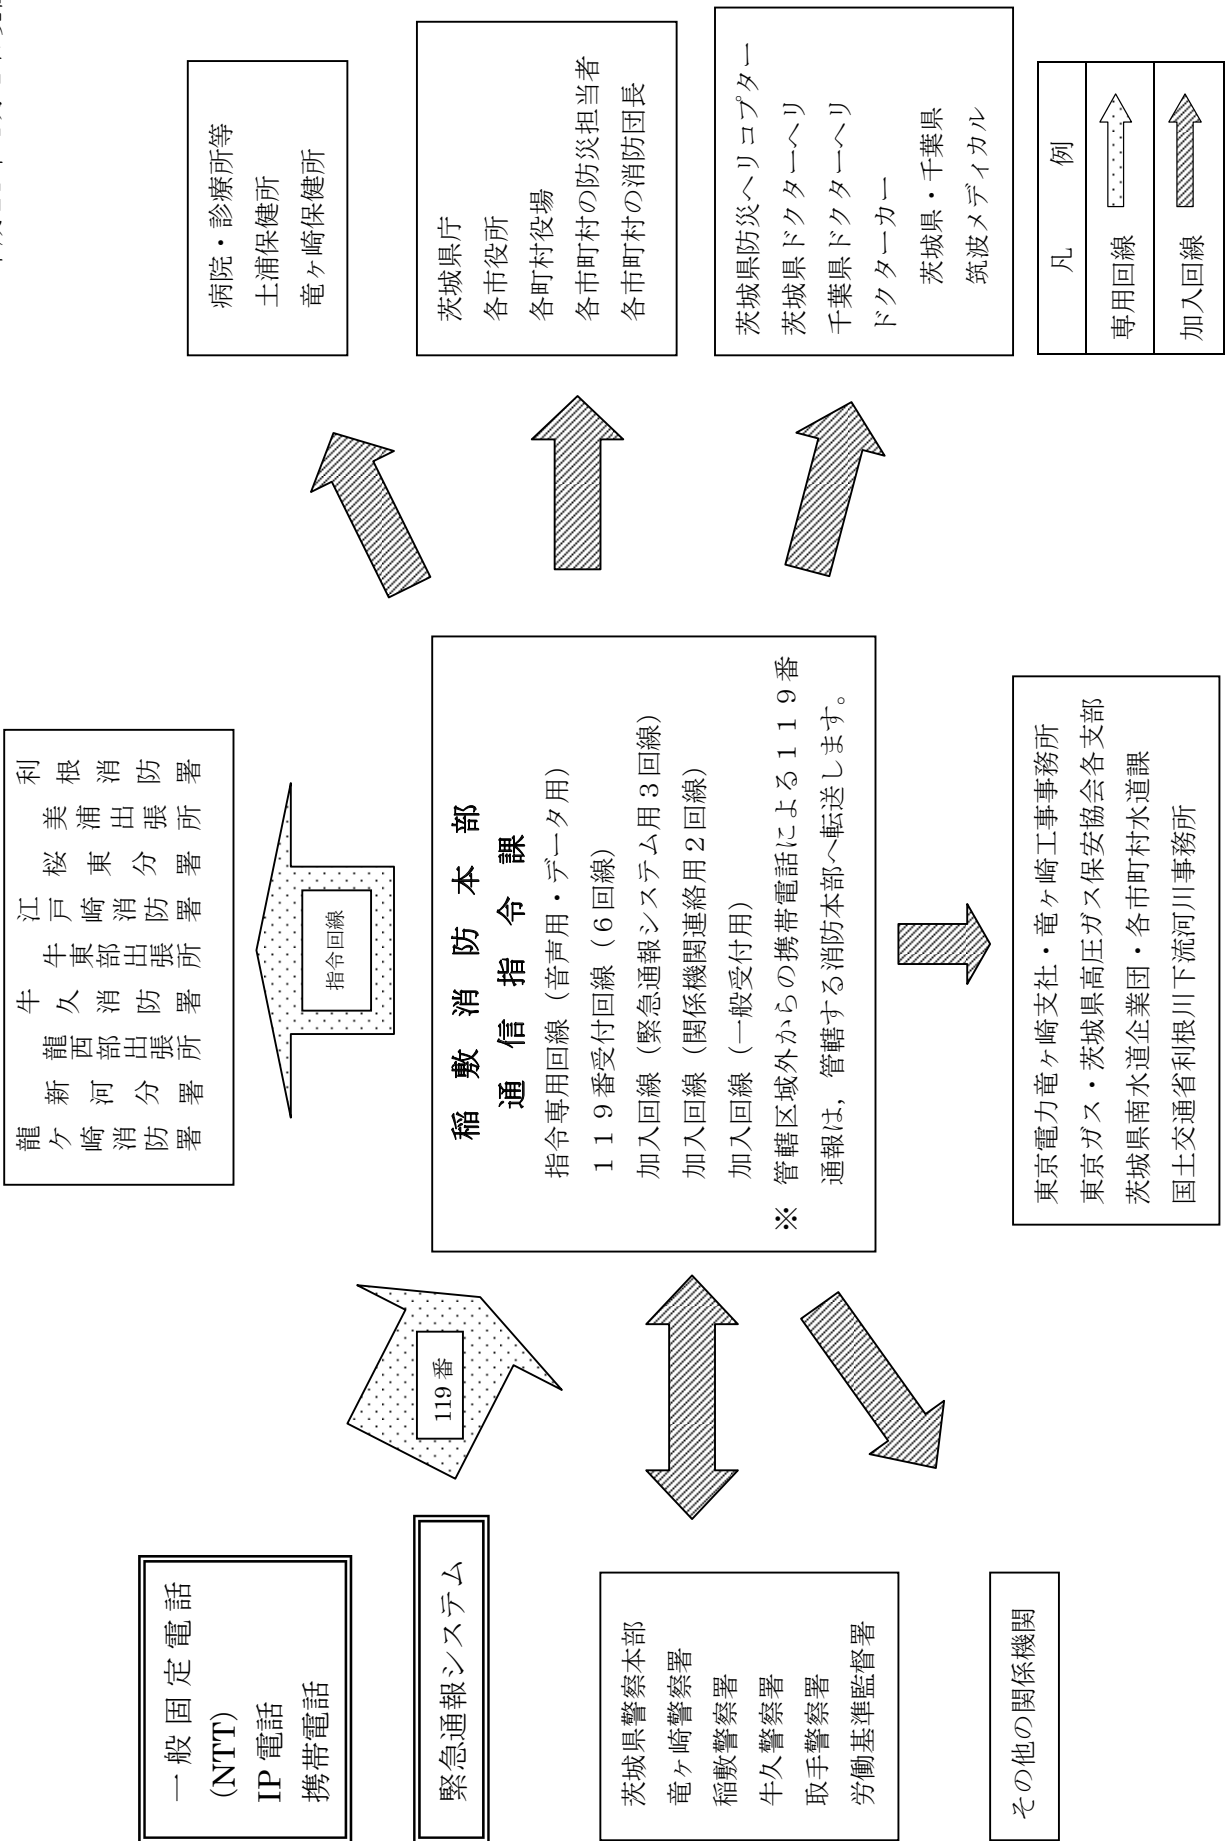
一般固定電話
(NTT)
IP電話
携帯電話

緊急通報システム

119番

茨城県警察本部
竜ヶ崎警察署
稲敷警察署
牛久警察署
取手警察署
労働基準監督署

その他の関係機関

龍ヶ崎消防署
新河分署
龍西部出張所
牛久消防署
牛東部出張所
江戸崎消防署
桜東分署
美浦出張所
利根消防署

指令回線

稲敷消防本部
通信指令課
指令専用回線（音声用・データ用）
119番受付回線（6回線）
加入回線（緊急通報システム用3回線）
加入回線（関係機関連絡用2回線）
加入回線（一般受付用）
※ 管轄区域外からの携帯電話による119番通報は，管轄する消防本部へ転送します。

東京電力竜ヶ崎支社・竜ヶ崎工事事務所
東京ガス・茨城県高圧ガス保安協会各支部
茨城県南水道企業団・各市町村水道課
国土交通省利根川下流河川事務所

病院・診療所等
土浦保健所
竜ヶ崎保健所

茨城県庁
各市役所
各町村役場
各市町村の防災担当者
各市町村の消防団長

茨城県防災ヘリコプター
茨城県ドクターヘリ
千葉県ドクターヘリ
ドクターカー
茨城県・千葉県
筑波メディカル

凡　例
専用回線
加入回線